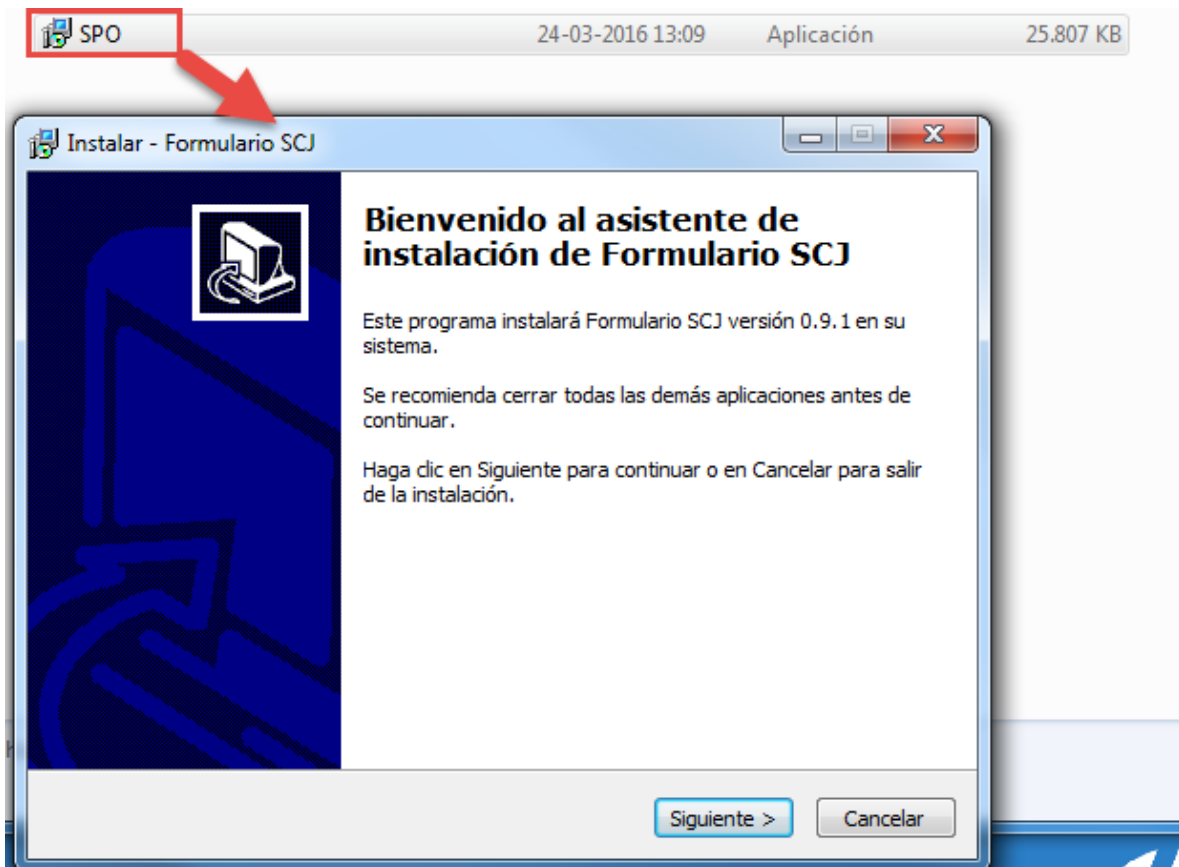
SPO 24-03-2016 13:09 Aplicación 25.807 KB

Instalar - Formulario SCJ

Bienvenido al asistente de instalación de Formulario SCJ

Este programa instalará Formulario SCJ versión 0.9.1 en su sistema.

Se recomienda cerrar todas las demás aplicaciones antes de continuar.

Haga clic en Siguiente para continuar o en Cancelar para salir de la instalación.

Siguiente >

Cancelar